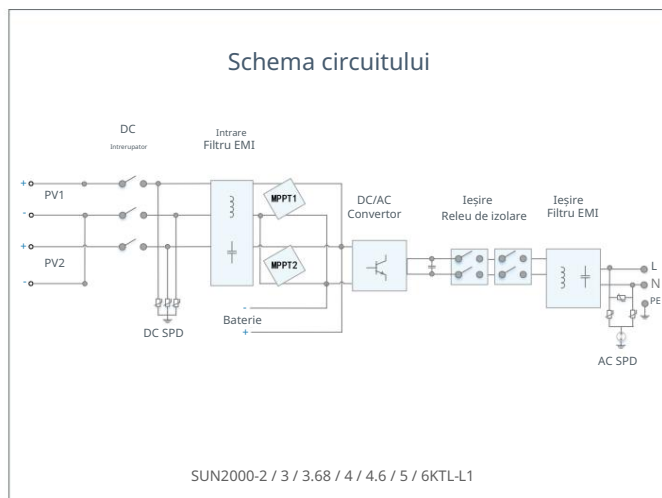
Schema circuitului

DC
Intrerupator

Intrare
Filtru EMI

MPPT1

MPPT2

DC/AC
Convertor

Ieşire
Releu de izolare

Ieşire
Filtru EMI

+
PV1
-
+
PV2
-

DC SPD

-
Baterie
+

L
N
PE

AC SPD

SUN2000-2 / 3 / 3.68 / 4 / 4.6 / 5 / 6KTL-L1